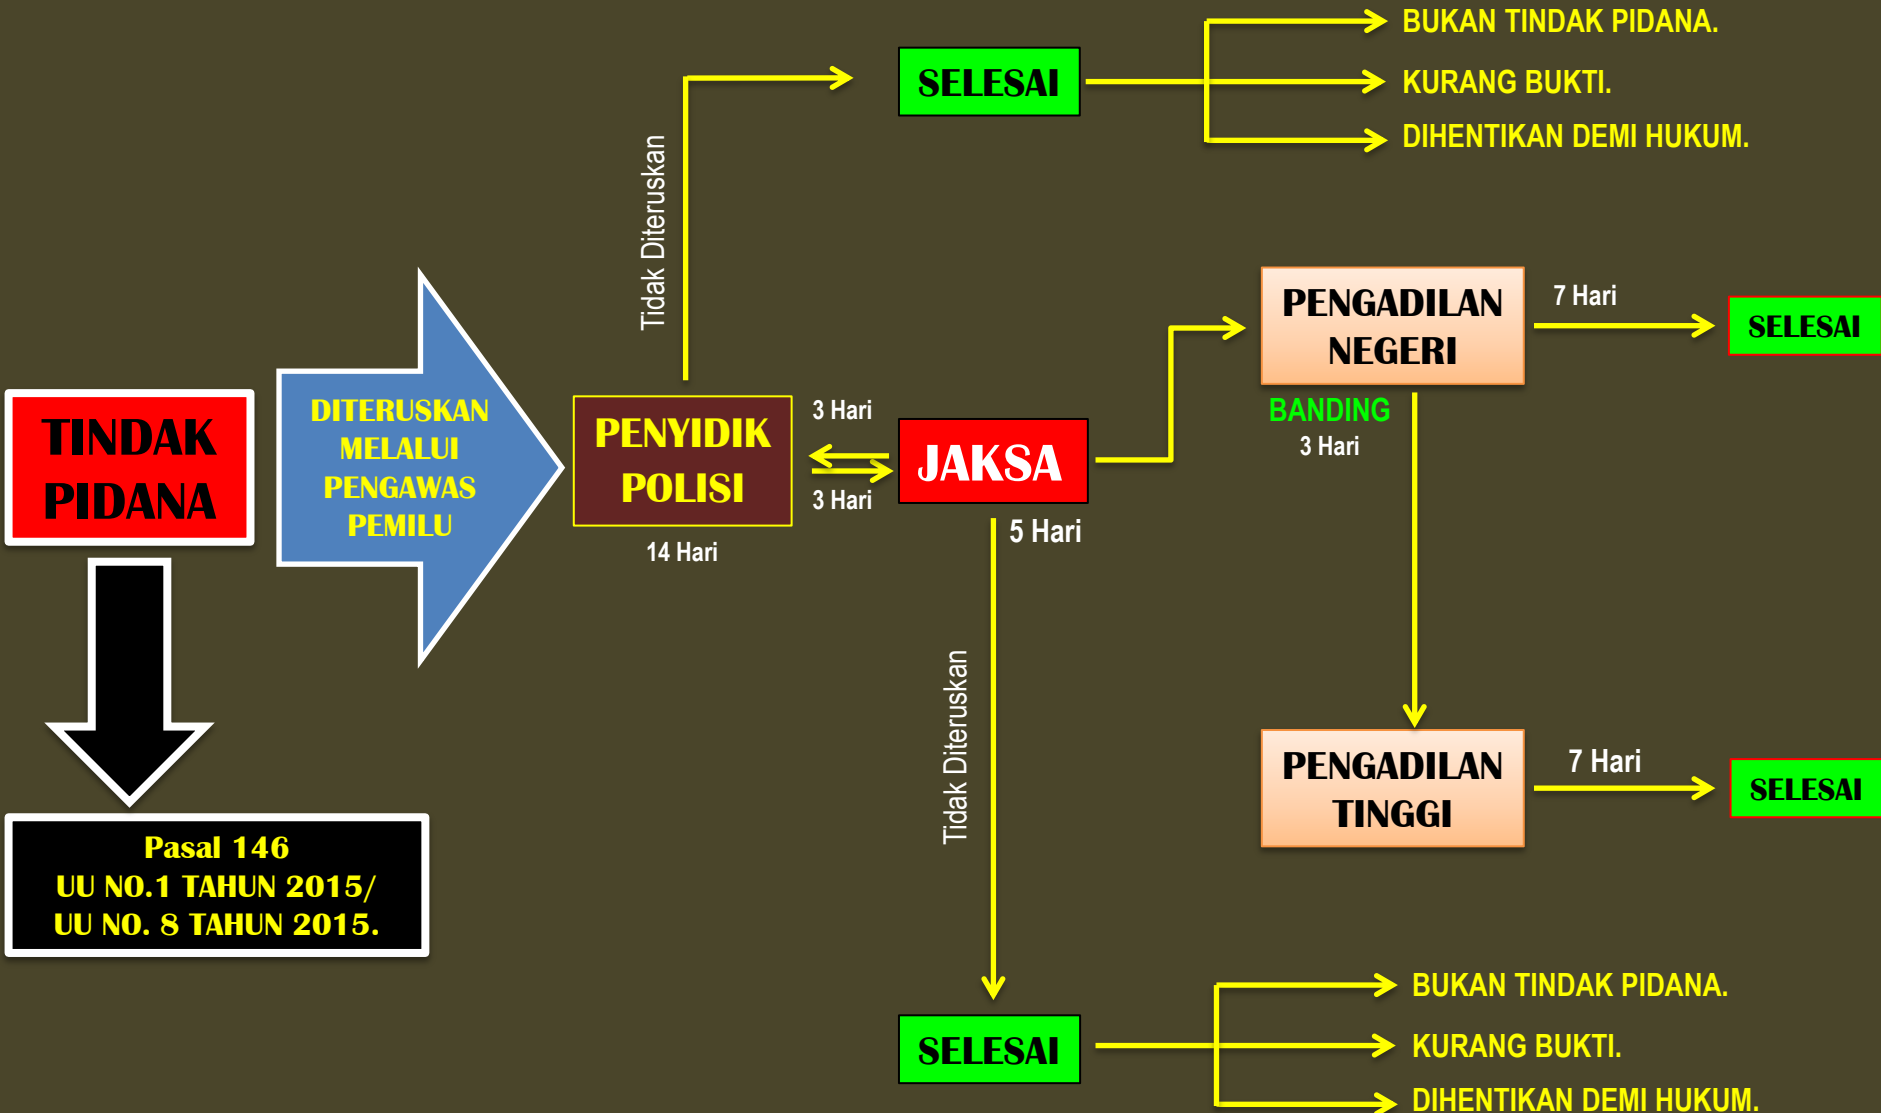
SELESAI

BUKAN TINDAK PIDANA.

KURANG BUKTI.

DIHENTIKAN DEMI HUKUM.

Tidak Diteruskan

TINDAK PIDANA

DITERUSKAN MELALUI PENGAWAS PEMILU

PENYIDIK POLISI

14 Hari

3 Hari

3 Hari

JAKSA

5 Hari

PENGADILAN NEGERI

7 Hari

SELESAI

BANDING

3 Hari

Pasal 146
UU NO.1 TAHUN 2015/
UU NO. 8 TAHUN 2015.

Tidak Diteruskan

PENGADILAN TINGGI

7 Hari

SELESAI

SELESAI

BUKAN TINDAK PIDANA.

KURANG BUKTI.

DIHENTIKAN DEMI HUKUM.